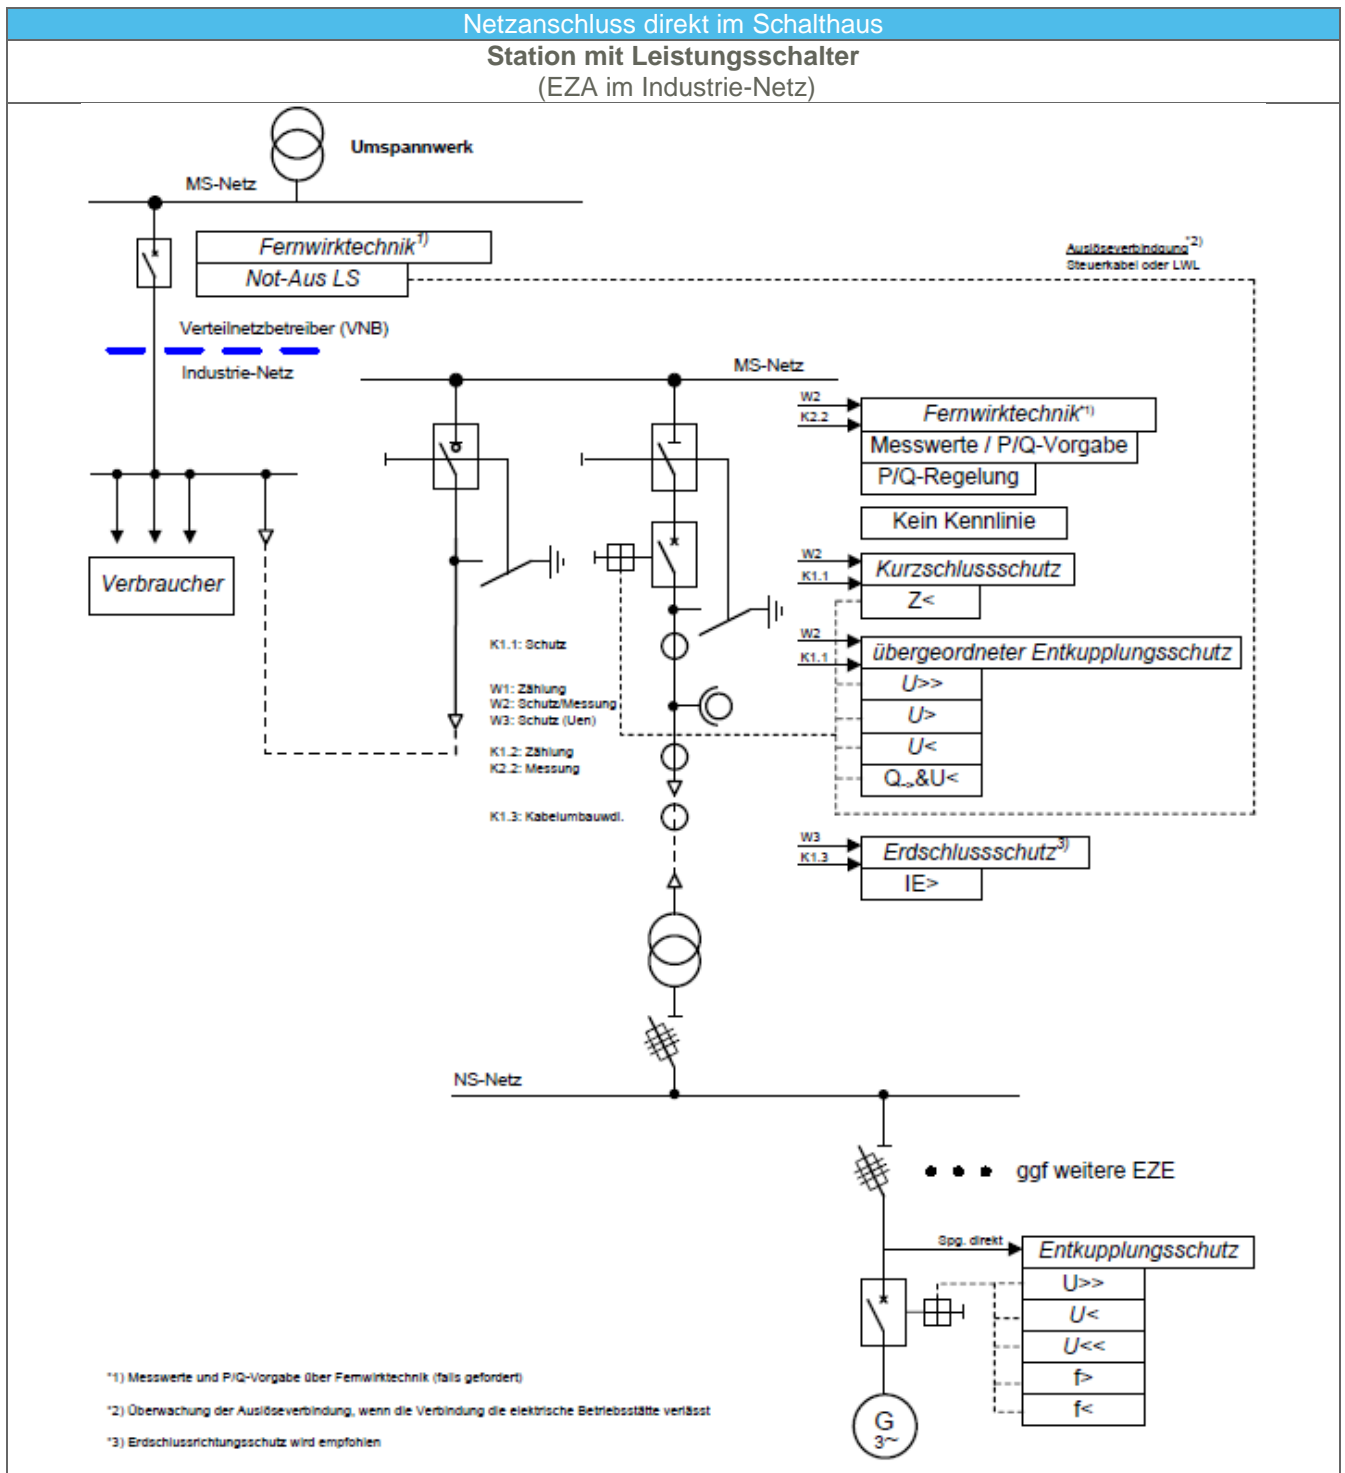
Netzanschluss direkt im Schalthaus
Station mit Leistungsschalter
(EZA im Industrie-Netz)

Umspannwerk
MS-Netz
Fernwirktechnik$^{1)}$
Not-Aus LS
Auslöseverbindung$^{*2)}$
Steuerkabel oder LWL
Verteilnetzbetreiber (VNB)
Industrie-Netz
MS-Netz
Verbraucher
W2
K2.2
Fernwirktechnik$^{*1)}$
Messwerte / P/Q-Vorgabe
P/Q-Regelung
Kein Kennlinie
W2
K1.1
Kurzschlussschutz
Z<
W2
K1.1
übergeordneter Entkupplungsschutz
U>>
U>
U<
Q$_{->}$&U<
K1.1: Schutz
W1: Zählung
W2: Schutz/Messung
W3: Schutz (Uen)
K1.2: Zählung
K2.2: Messung
K1.3: Kabelumbauwdl.
W3
K1.3
Erdschlussschutz$^{3)}$
IE>
NS-Netz
ggf weitere EZE
Spg. direkt
Entkupplungsschutz
U>>
U<
U<<
f>
f<
G
3~
*1) Messwerte und P/Q-Vorgabe über Fernwirktechnik (falls gefordert)
*2) Überwachung der Auslöseverbindung, wenn die Verbindung die elektrische Betriebsstätte verlässt
*3) Erdschlussrichtungsschutz wird empfohlen